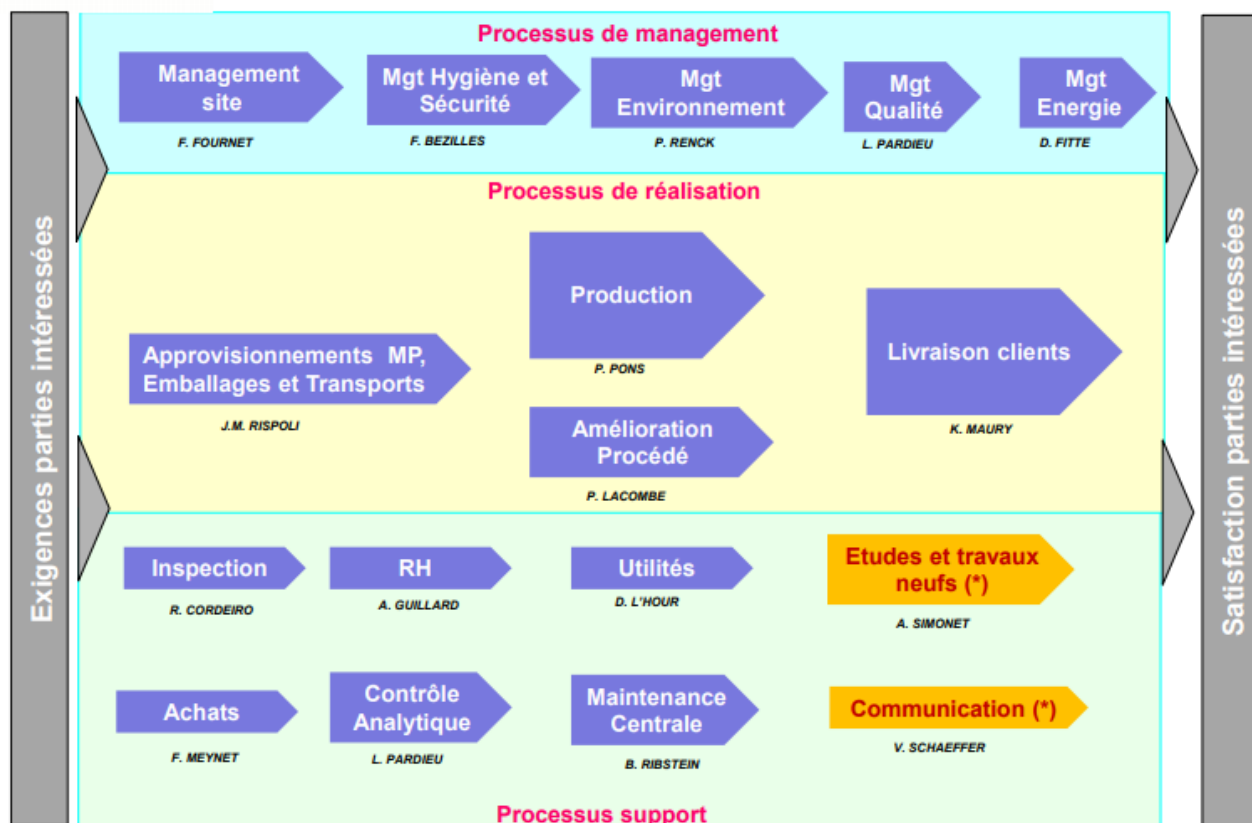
Exigences parties intéressées

Processus de management

Management site
F. FOURNET

Mgt Hygiène et Sécurité
F. BEZILLES

Mgt Environnement
P. RENCK

Mgt Qualité
L. PARDIEU

Mgt Energie
D. FITTE

Processus de réalisation

Approvisionnements MP, Emballages et Transports
J.M. RISPOLI

Production
P. PONS

Amélioration Procédé
P. LACOMBE

Livraison clients
K. MAURY

Inspection
R. CORDEIRO

RH
A. GUILLARD

Utilités
D. L'HOUR

Etudes et travaux neufs (*)
A. SIMONET

Achats
F. MEYNET

Contrôle Analytique
L. PARDIEU

Maintenance Centrale
B. RIBSTEIN

Communication (*)
V. SCHAEFFER

Processus support

Satisfaction parties intéressées